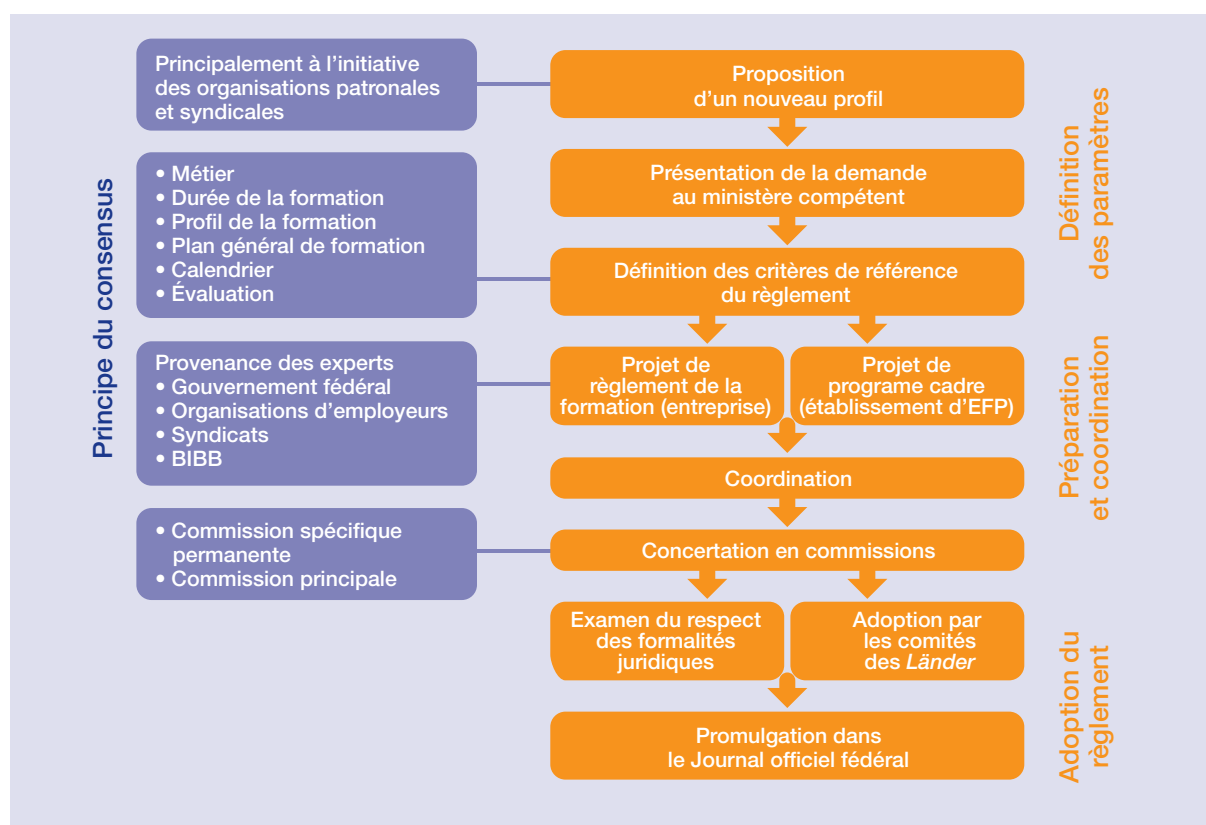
Principe du consensus

Principalement à l'initiative des organisations patronales et syndicales

• Métier
• Durée de la formation
• Profil de la formation
• Plan général de formation
• Calendrier
• Évaluation

Provenance des experts
• Gouvernement fédéral
• Organisations d'employeurs
• Syndicats
• BIBB

• Commission spécifique permanente
• Commission principale

Proposition d'un nouveau profil

Présentation de la demande au ministère compétent

Définition des critères de référence du règlement

Projet de règlement de la formation (entreprise)

Projet de programe cadre (établissement d'EFP)

Coordination

Concertation en commissions

Examen du respect des formalités juridiques

Adoption par les comités des *Länder*

Promulgation dans le Journal officiel fédéral

Définition des paramètres

Préparation et coordination

Adoption du règlement